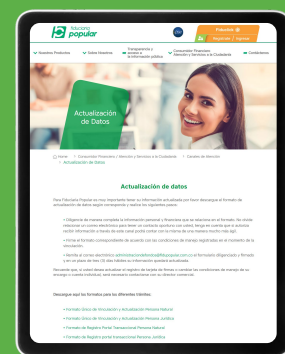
fiduciaria popular

Fiduciaria

Nuestros Productos | Datos Abiertos | Transparencia y acceso a información pública | Consumidor Financiero Atención y Servicios a la Ciudadanía | Contáctenos

Actualización de Datos

Home > Consumidor Financiero / Atención y Servicios a la Ciudadanía > Canales de Atención > Actualización de Datos

Actualización de datos

Para Fiduciaria Popular es muy importante tener su información actualizada por favor descargue el formato de actualización de datos según corresponda y realice los siguientes pasos:

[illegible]

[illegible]

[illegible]

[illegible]

Descargue aquí los formatos para los diferentes trámites:

Formato Único de Vinculación y Actualización Persona Natural

Formato Único de Vinculación y Actualización Persona Jurídica

Formato de Registro Portal Transaccional Persona Natural

Formato de Registro Portal Transaccional Persona Jurídica